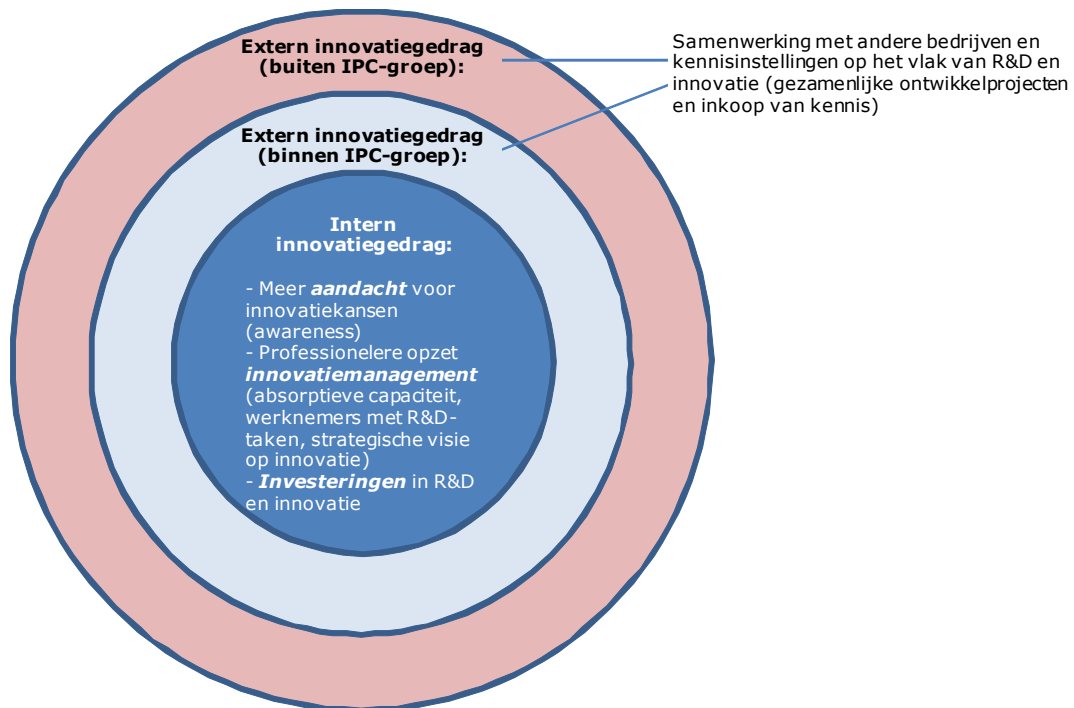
Extern innovatiegedrag (buiten IPC-groep):

Extern innovatiegedrag (binnen IPC-groep):

Intern innovatiegedrag:

- Meer ***aandacht*** voor innovatiekansen (awareness)
- Professionelere opzet ***innovatiemanagement*** (absorptieve capaciteit, werknemers met R&D-taken, strategische visie op innovatie)
- ***Investeringen*** in R&D en innovatie

Samenwerking met andere bedrijven en kennisinstellingen op het vlak van R&D en innovatie (gezamenlijke ontwikkelprojecten en inkoop van kennis)